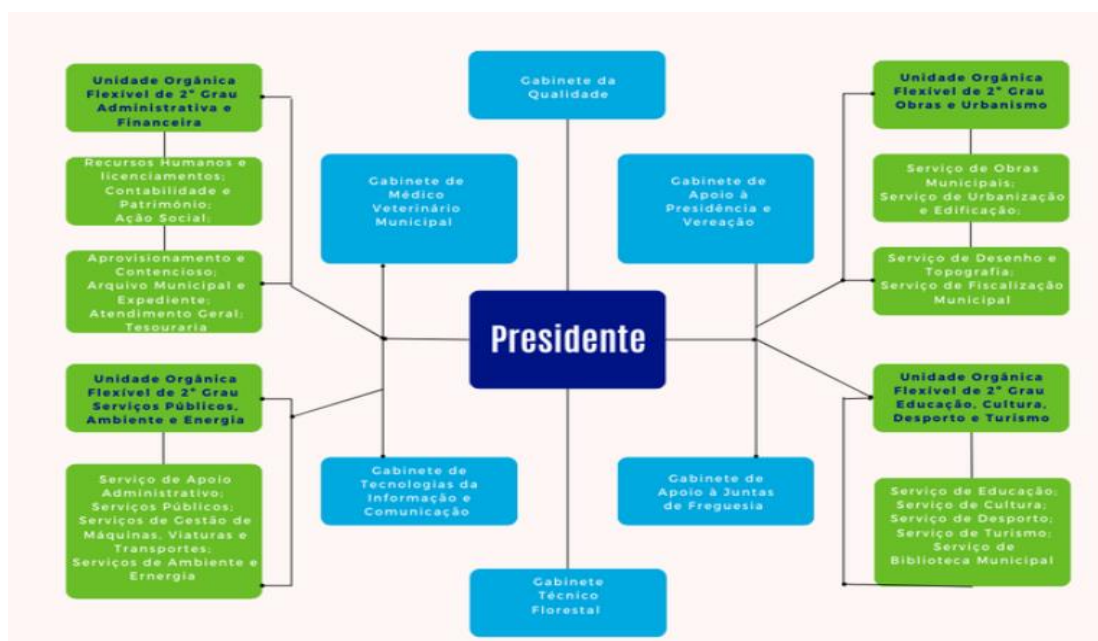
Unidade Orgânica Flexível de 2º Grau Administrativa e Financeira

Recursos Humanos e licenciamentos; Contabilidade e Património; Ação Social;

Aprovisionamento e Contencioso; Arquivo Municipal e Expediente; Atendimento Geral; Tesouraria

Unidade Orgânica Flexível de 2º Grau Serviços Públicos, Ambiente e Energia

Serviço de Apoio Administrativo; Serviços Públicos; Serviços de Gestão de Máquinas, Viaturas e Transportes; Serviços de Ambiente e Ernergia

Gabinete da Qualidade

Gabinete de Médico Veterinário Municipal

Gabinete de Apoio à Presidência e Vereação

Presidente

Gabinete de Tecnologias da Informação e Comunicação

Gabinete de Apoio à Juntas de Freguesia

Gabinete Técnico Florestal

Unidade Orgânica Flexível de 2º Grau Obras e Urbanismo

Serviço de Obras Municipais; Serviço de Urbanização e Edificação;

Serviço de Desenho e Topografia; Serviço de Fiscalização Municipal

Unidade Orgânica Flexível de 2º Grau Educação, Cultura, Desporto e Turismo

Serviço de Educação; Serviço de Cultura; Serviço de Desporto; Serviço de Turismo; Serviço de Biblioteca Municipal